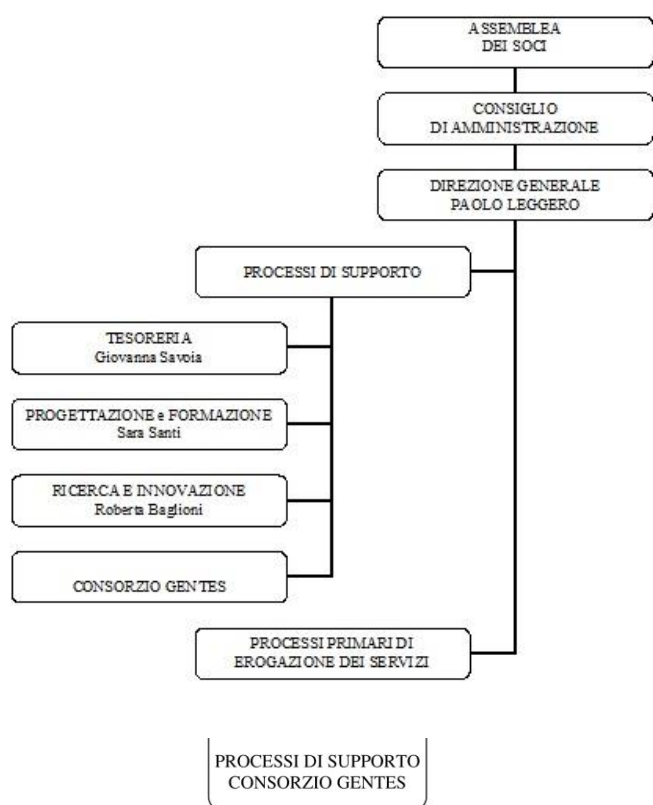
ASSEMBLEA
DEI SOCI

CONSIGLIO
DI AMMINISTRAZIONE

DIREZIONE GENERALE
PAOLO LEGGERO

PROCESSI DI SUPPORTO

TESORERIA
Giovanna Savoia

PROGETTAZIONE e FORMAZIONE
Sara Santi

RICERCA E INNOVAZIONE
Roberta Baglioni

CONSORZIO GENTES

PROCESSI PRIMARI DI
EROGAZIONE DEI SERVIZI

PROCESSI DI SUPPORTO
CONSORZIO GENTES